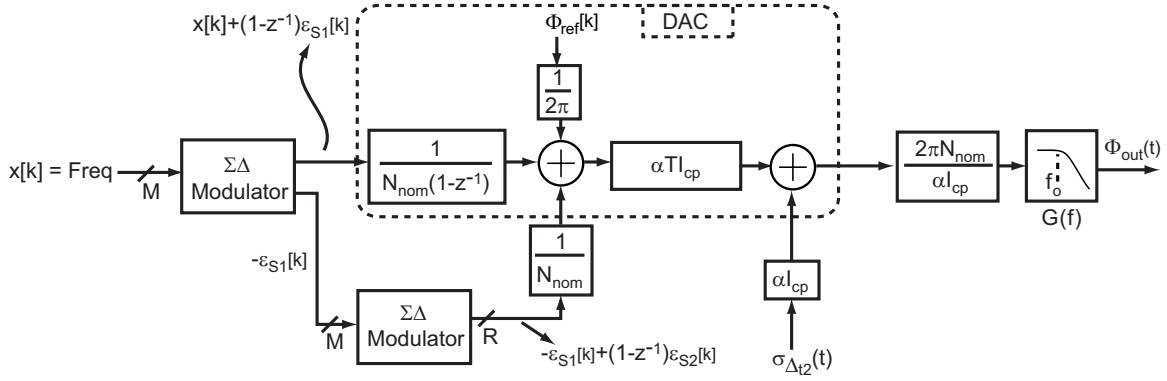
$x[k]+(1-z^{-1})\varepsilon_{S1}[k]$

DAC

$\Phi_{ref}[k]$

$\frac{1}{2\pi}$

$x[k]$ = Freq

M

ΣΔ Modulator

$\frac{1}{N_{nom}(1-z^{-1})}$

$\alpha TI_{cp}$

$\frac{2\pi N_{nom}}{\alpha I_{cp}}$

$f_o$

G(f)

$\Phi_{out}(t)$

$-\varepsilon_{S1}[k]$

$\frac{1}{N_{nom}}$

$\alpha I_{cp}$

M

ΣΔ Modulator

R

$-\varepsilon_{S1}[k]+(1-z^{-1})\varepsilon_{S2}[k]$

$\sigma_{\Delta t2}(t)$